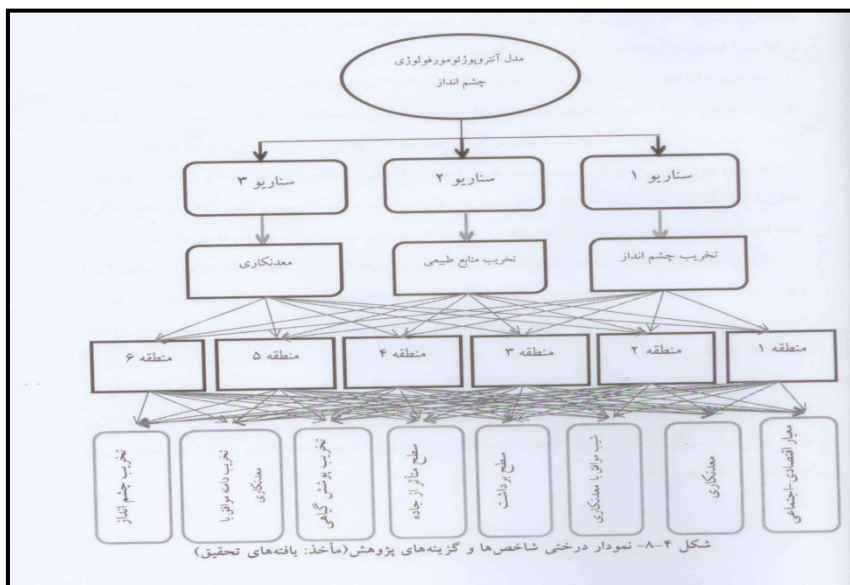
مدل آنتروپوژئومورفولوژی چشم انداز

سناریو ۱

سناریو ۲

سناریو ۳

تخریب چشم انداز

تخریب منابع طبیعی

معدنکاری

منطقه ۱

منطقه ۲

منطقه ۳

منطقه ۴

منطقه ۵

منطقه ۶

معیار اقتصادی اجتماعی

معدنکاری

شیب مراتع با معدنکاری

سطح برداشت

سطح متاثر از جاده

تخریب پوشش گیاهی

تخریب دامنه مراتع با معدنکاری

تخریب چشم انداز

شکل ۴-۸- نمودار درختی شاخص‌ها و گزینه‌های پژوهش (مأخذ: یافته‌های تحقیق)